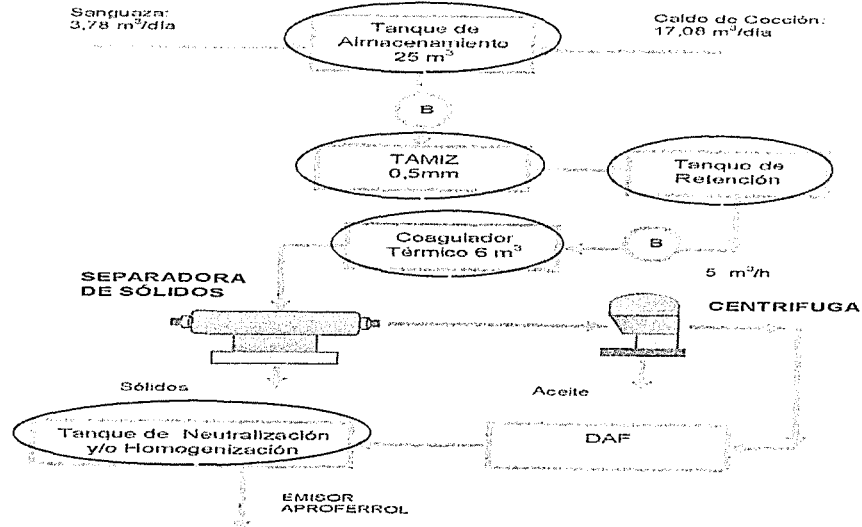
Sanguaza: 3,78 m$^3$/día

Tanque de Almacenamiento 25 m$^3$

Caldo de Cocción: 17,08 m$^3$/día

B

TAMIZ 0,5mm

Tanque de Retención

Coagulador Térmico 6 m$^3$

B

5 m$^3$/h

SEPARADORA DE SÓLIDOS

CENTRIFUGA

Sólidos

Aceite

Tanque de Neutralización y/o Homogenización

DAF

EMISOR APROFERROL